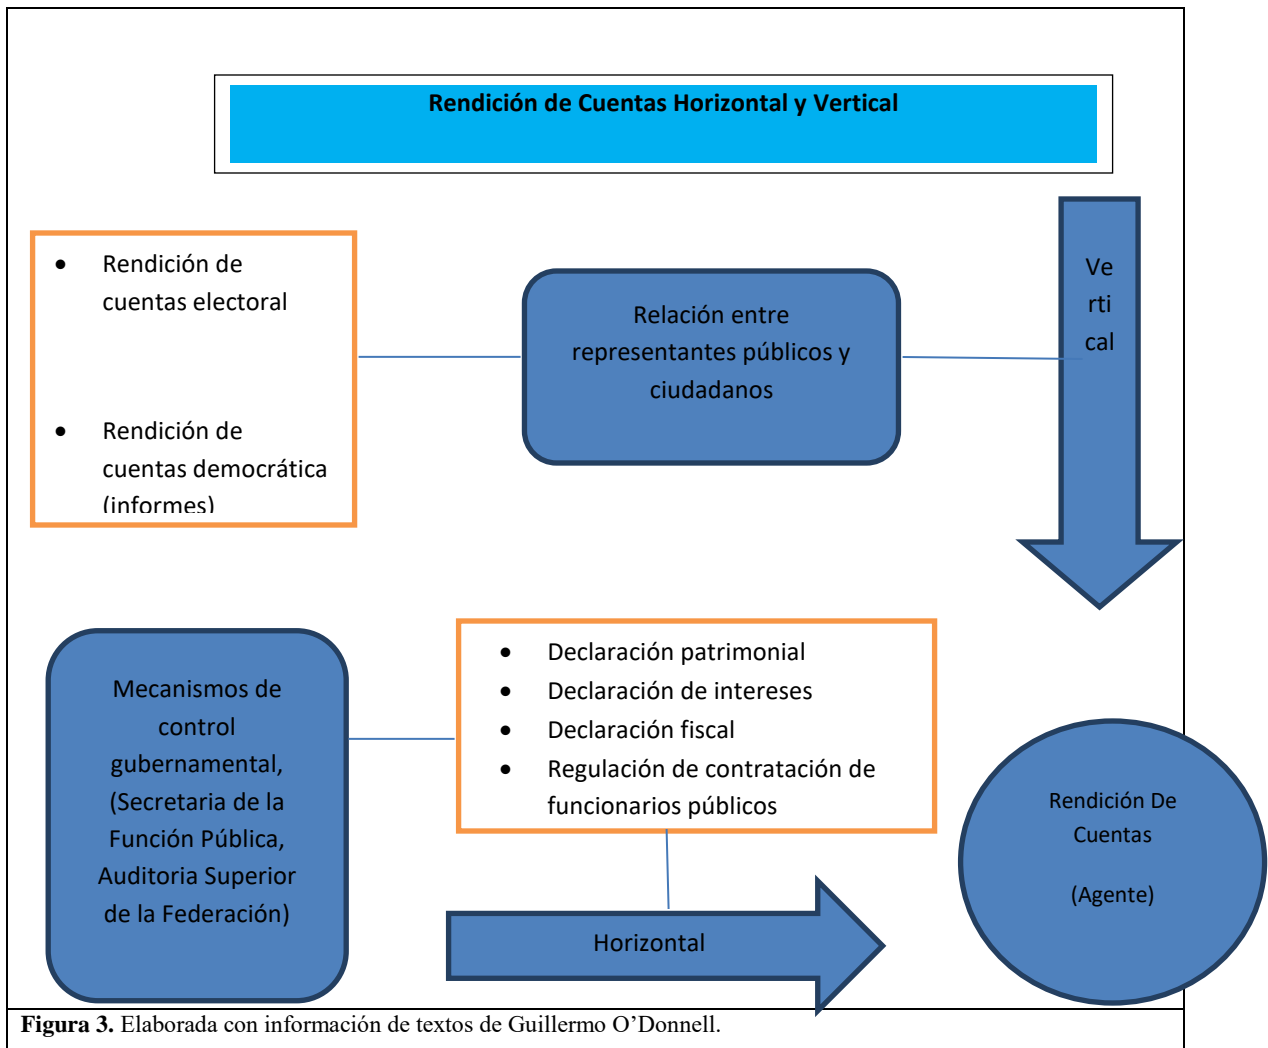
Rendición de Cuentas Horizontal y Vertical

- Rendición de cuentas electoral
- Rendición de cuentas democrática (informes)

Relación entre representantes públicos y ciudadanos

Ve rti cal

Mecanismos de control gubernamental, (Secretaria de la Función Pública, Auditoria Superior de la Federación)

- Declaración patrimonial
- Declaración de intereses
- Declaración fiscal
- Regulación de contratación de funcionarios públicos

Horizontal

Rendición De Cuentas

(Agente)

**Figura 3.** Elaborada con información de textos de Guillermo O'Donnell.